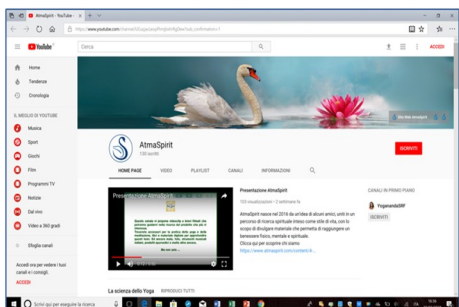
AtmaSpirit - YouTube

https://www.youtube.com/channel/UCayeuboj9inJeb4rfg5w/hub_confirmation=1

YouTube

Cerca

ACCEDI

Home

Tendenze

Cronologia

IL MEGLIO DI YOUTUBE

Musica

Sport

Giochi

Film

Programmi TV

Notizie

Dal vivo

Video a 360 gradi

Sfoglia canali

Accedi ora per vedere i tuoi canali e i consigli.

ACCEDI

AtmaSpirit

100 iscritti

ISCRIVITI

HOME PAGE

VIDEO

PLAYLIST

CANALI

INFORMAZIONI

Presentazione AtmaSpirit

Presentazione AtmaSpirit

133 visualizzazioni • 2 settimane fa

AtmaSpirit nasce nel 2016 da un'idea di alcuni amici, uniti in un percorso di ricerca spirituale inteso come stile di vita, con lo scopo di divulgare materiale che permetta di raggiungere un benessere fisico, mentale e spirituale.
Clicca qui per scoprire chi siamo:
https://www.atmaspirit.com/content/ti...

CANALI IN PRIMO PIANO

YoganandaSRF

ISCRIVITI

La scienza dello Yoga

RIPRODUCI TUTTI

Scrivi qui per eseguire la ricerca